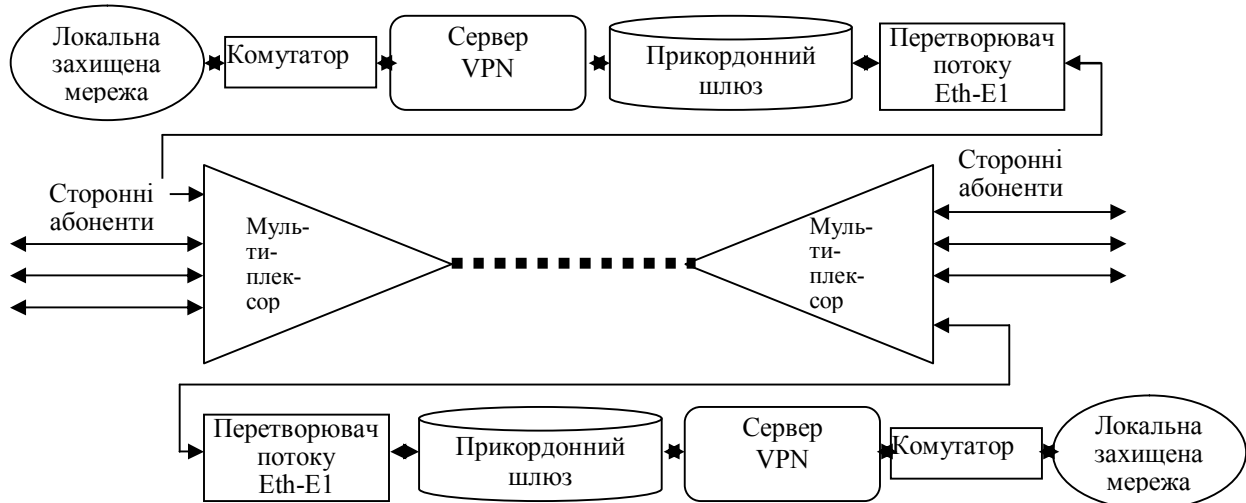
Локальна захищена мережа

Комутатор

Сервер VPN

Прикордонний шлюз

Перетворювач потоку Eth-E1

Сторонні абоненти

Мульти-плек-сор

Сторонні абоненти

Мульти-плек-сор

Перетворювач потоку Eth-E1

Прикордонний шлюз

Сервер VPN

Комутатор

Локальна захищена мережа